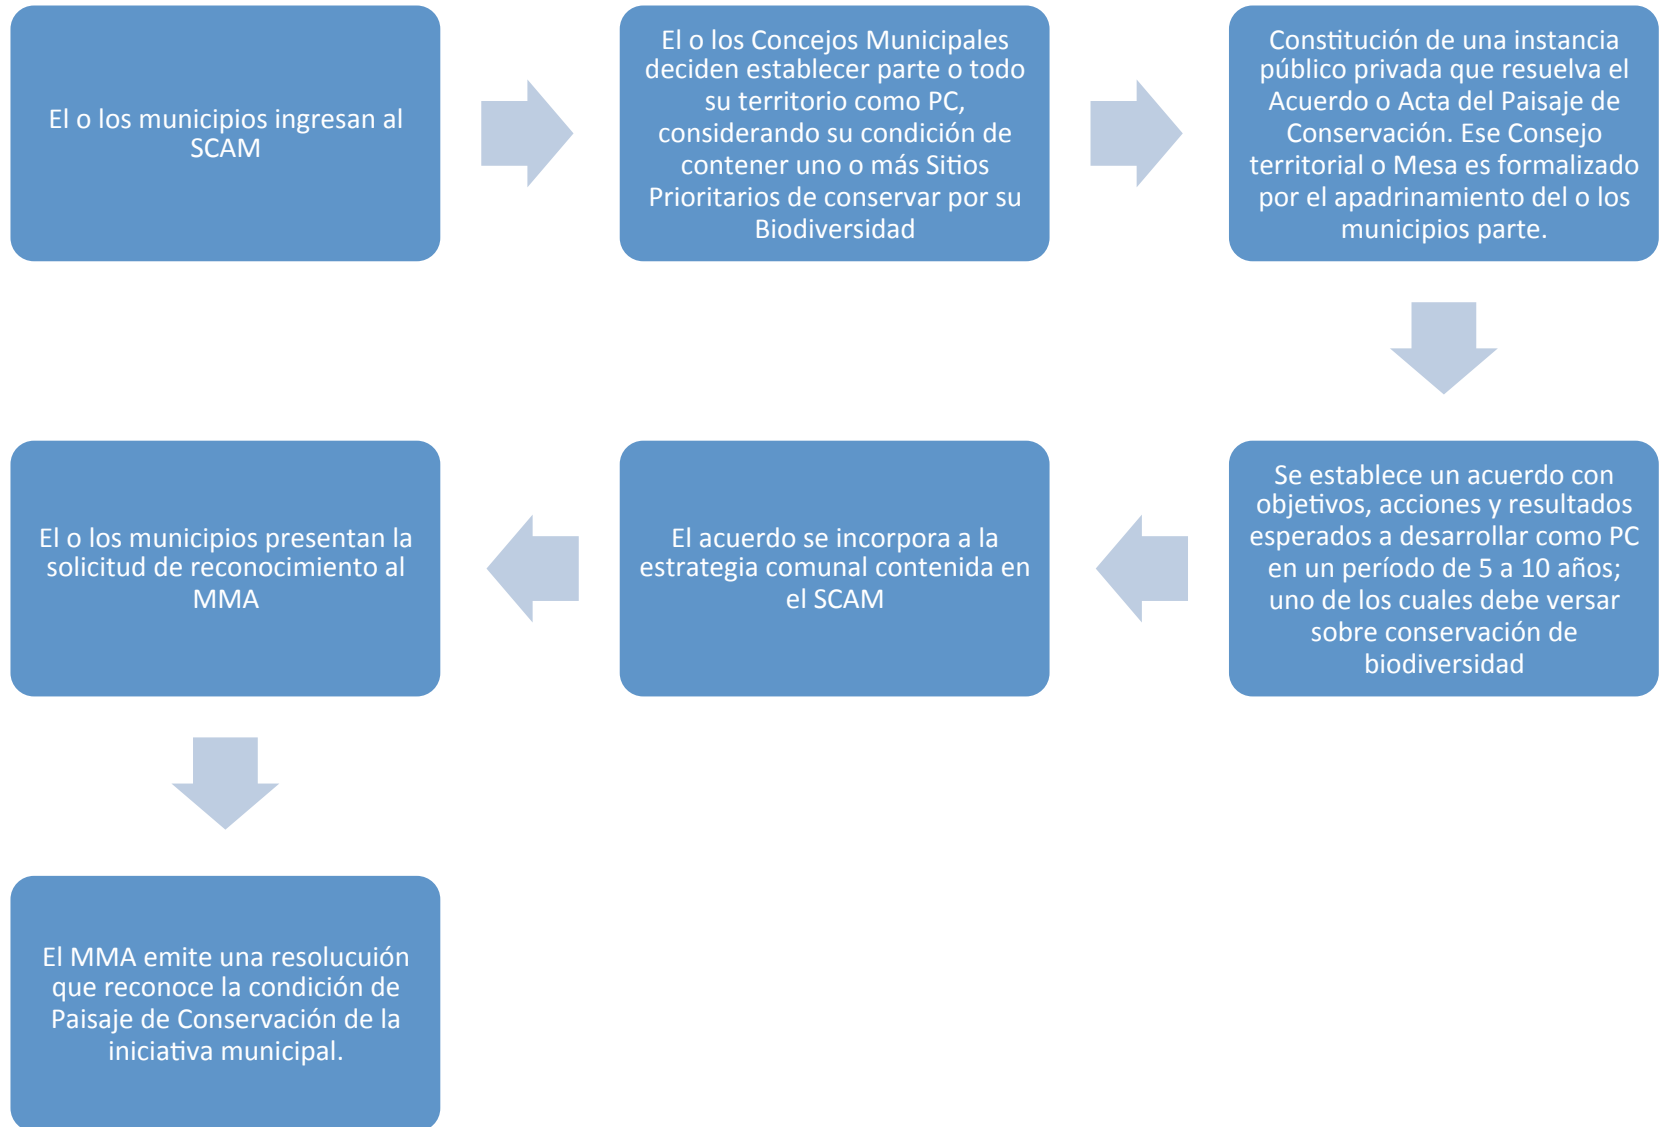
El o los municipios ingresan al SCAM

El o los Concejos Municipales deciden establecer parte o todo su territorio como PC, considerando su condición de contener uno o más Sitios Prioritarios de conservar por su Biodiversidad

Constitución de una instancia público privada que resuelva el Acuerdo o Acta del Paisaje de Conservación. Ese Consejo territorial o Mesa es formalizado por el apadrinamiento del o los municipios parte.

Se establece un acuerdo con objetivos, acciones y resultados esperados a desarrollar como PC en un período de 5 a 10 años; uno de los cuales debe versar sobre conservación de biodiversidad

El acuerdo se incorpora a la estrategia comunal contenida en el SCAM

El o los municipios presentan la solicitud de reconocimiento al MMA

El MMA emite una resolucuión que reconoce la condición de Paisaje de Conservación de la iniciativa municipal.